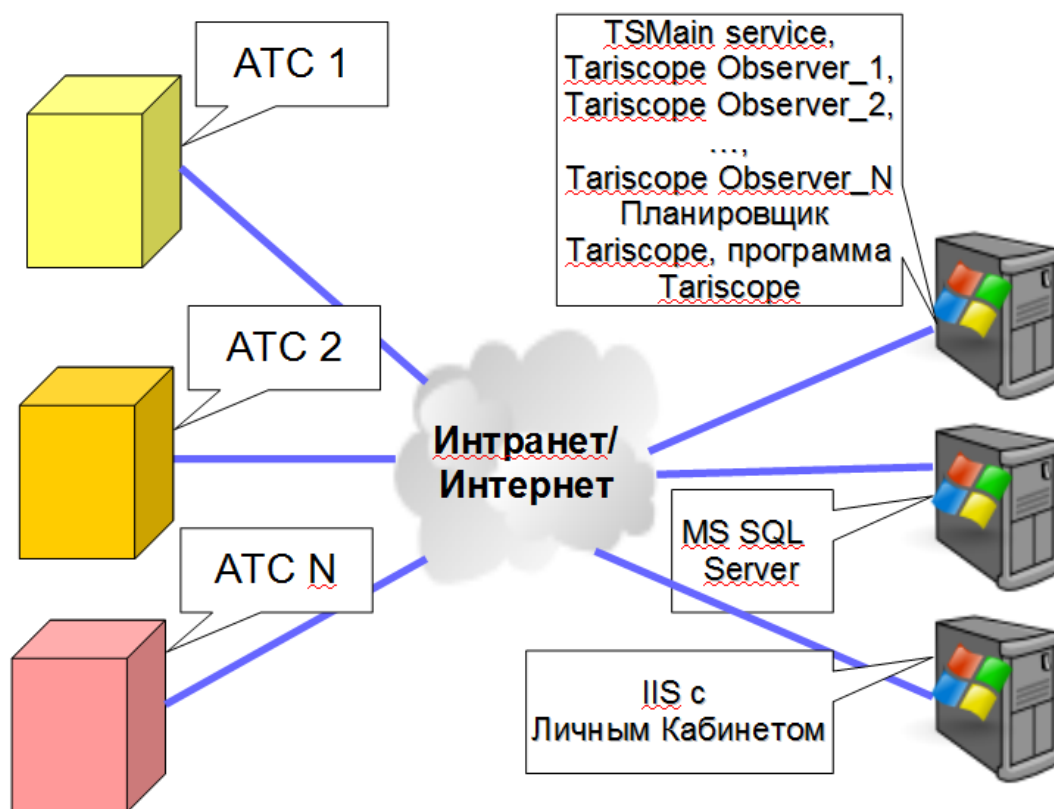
АТС 1

АТС 2

АТС N

TSMain service, Tariscope Observer_1, Tariscope Observer_2, ..., Tariscope Observer_N Планировщик Tariscope, программа Tariscope

Интранет/ Интернет

MS SQL Server

IIS с Личным Кабинетом